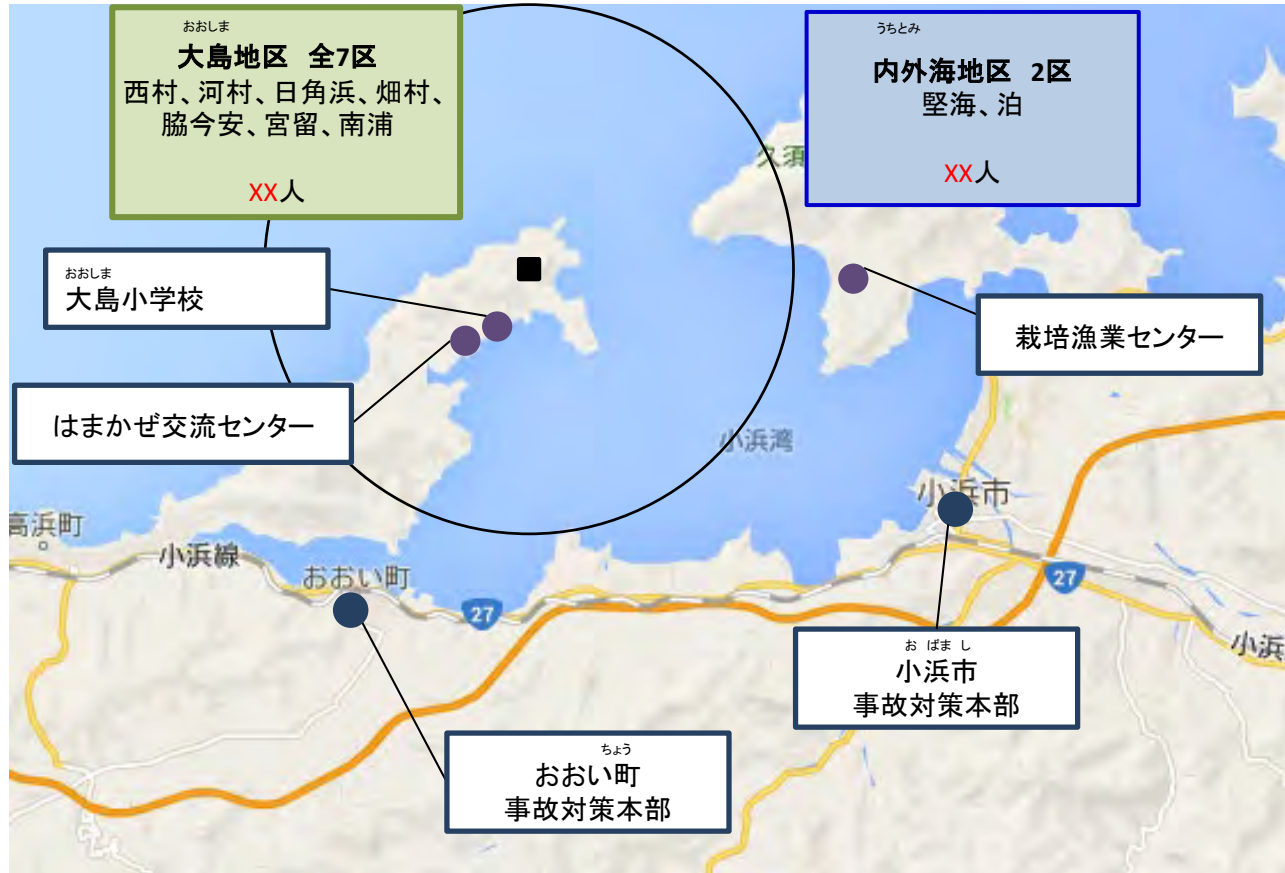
おおしま
大島地区 全7区
西村、河村、日角浜、畑村、脇今安、宮留、南浦

XX人

うちとみ
内外海地区 2区
堅海、泊

XX人

久須

おおしま
大島小学校

栽培漁業センター

はまかぜ交流センター

小浜湾

小浜市

高浜町

小浜線

おおい町

27

27

小浜

おばまし
小浜市
事故対策本部

ちょう
おおい町
事故対策本部